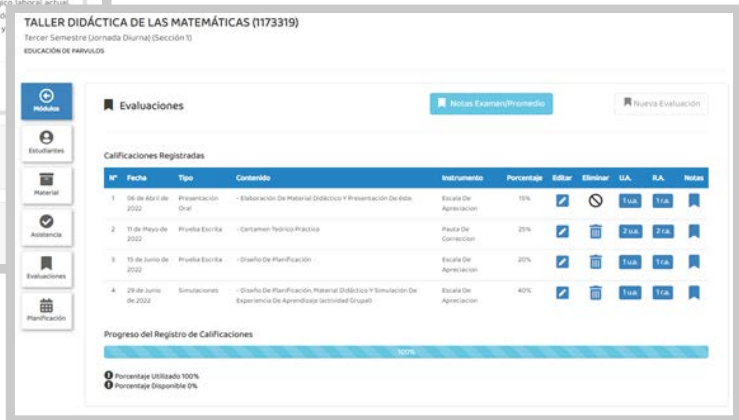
ico laboral actual.

TALLER DIDÁCTICA DE LAS MATEMÁTICAS (1173319)
Tercer Semestre (Jornada Diurna) (Sección 1)
EDUCACIÓN DE PARVULOS

Módulos
Estudiantes
Material
Asistencia
Evaluaciones
Planificación

Evaluaciones
Notas Examen/Promedio
Nueva Evaluación

Calificaciones Registradas

| N° | Fecha | Tipo | Contenido | Instrumento | Porcentaje | Editar | Eliminar | U.A. | R.A. | Notas |
|---|---|---|---|---|---|---|---|---|---|---|
| 1 | 06 de Abril de 2022 | Presentación Oral | - Elaboración De Material Didáctico Y Presentación De éste. | Escala De Apreciacion | 15% | | | 1 u.a. | 1 r.a. | |
| 2 | 11 de Mayo de 2022 | Prueba Escrita | - Certamen Teórico Práctico | Pauta De Correccion | 25% | | | 2 u.a. | 2 r.a. | |
| 3 | 15 de Junio de 2022 | Prueba Escrita | - Diseño De Planificación | Escala De Apreciacion | 20% | | | 1 u.a. | 1 r.a. | |
| 4 | 29 de Junio de 2022 | Simulaciones | - Diseño De Planificación, Material Didáctico Y Simulación De Experiencia De Aprendizaje (actividad Grupal) | Escala De Apreciacion | 40% | | | 1 u.a. | 1 r.a. | |

Progreso del Registro de Calificaciones
100%

Porcentaje Utilizado 100%
Porcentaje Disponible 0%